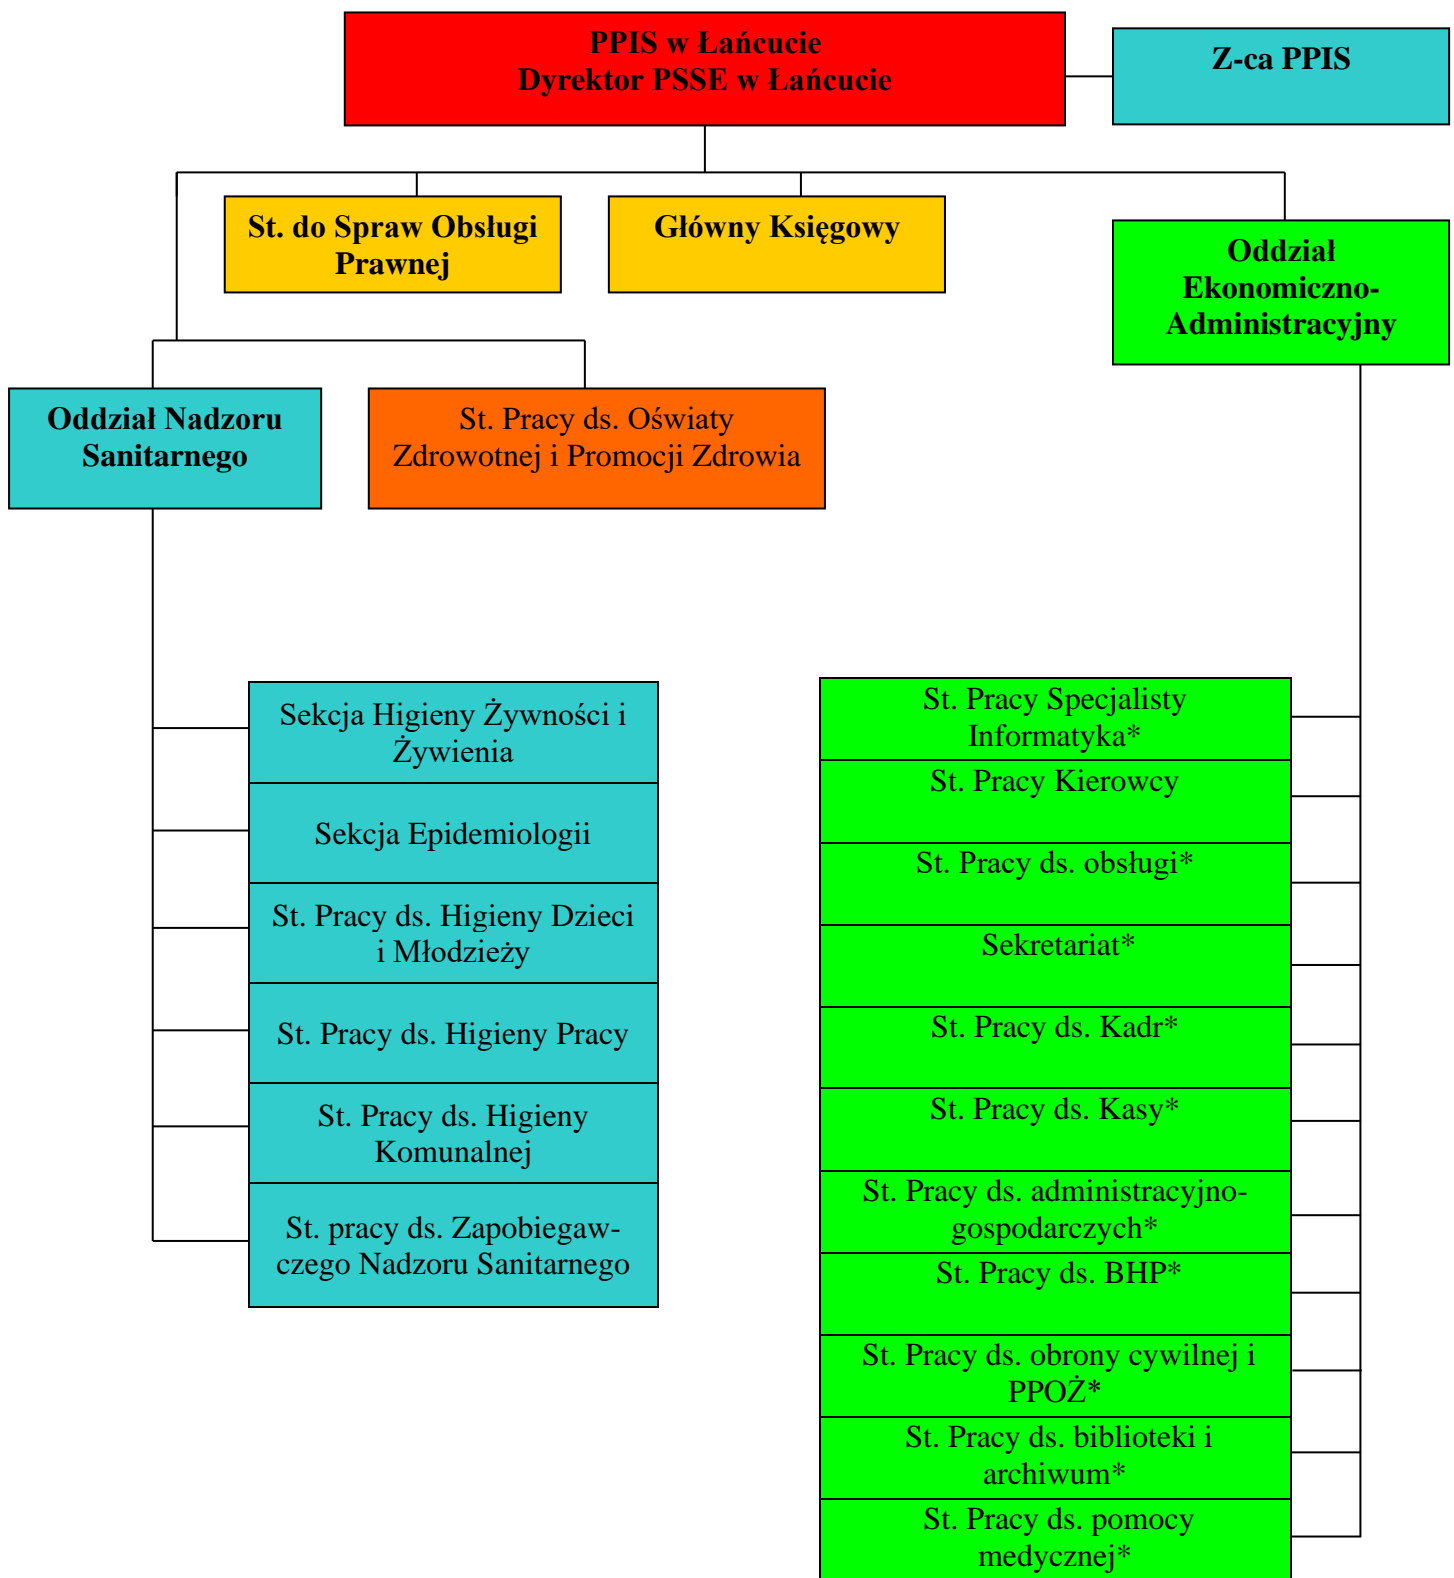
PPIS w Łańcucie
Dyrektor PSSE w Łańcucie

Z-ca PPIS

St. do Spraw Obsługi Prawnej

Główny Księgowy

Oddział Ekonomiczno-Administracyjny

Oddział Nadzoru Sanitarnego

St. Pracy ds. Oświaty Zdrowotnej i Promocji Zdrowia

Sekcja Higieny Żywności i Żywienia

Sekcja Epidemiologii

St. Pracy ds. Higieny Dzieci i Młodzieży

St. Pracy ds. Higieny Pracy

St. Pracy ds. Higieny Komunalnej

St. pracy ds. Zapobiegawczego Nadzoru Sanitarnego

St. Pracy Specjalisty Informatyka*

St. Pracy Kierowcy

St. Pracy ds. obsługi*

Sekretariat*

St. Pracy ds. Kadr*

St. Pracy ds. Kasy*

St. Pracy ds. administracyjno-gospodarczych*

St. Pracy ds. BHP*

St. Pracy ds. obrony cywilnej i PPOŻ*

St. Pracy ds. biblioteki i archiwum*

St. Pracy ds. pomocy medycznej*